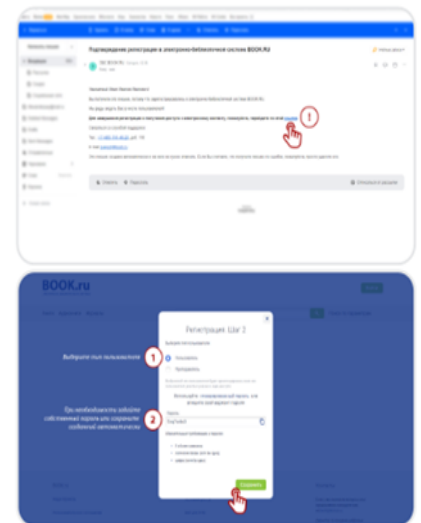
Подтверждение регистрации в электронно-библиотечной системе BOOK.Ru

1

BOOK.ru

Регистрация. Шаг 2

Выберите тип пользователя

1

2

При необходимости задайте собственный пароль или сохраните созданный автоматически

Сохранить